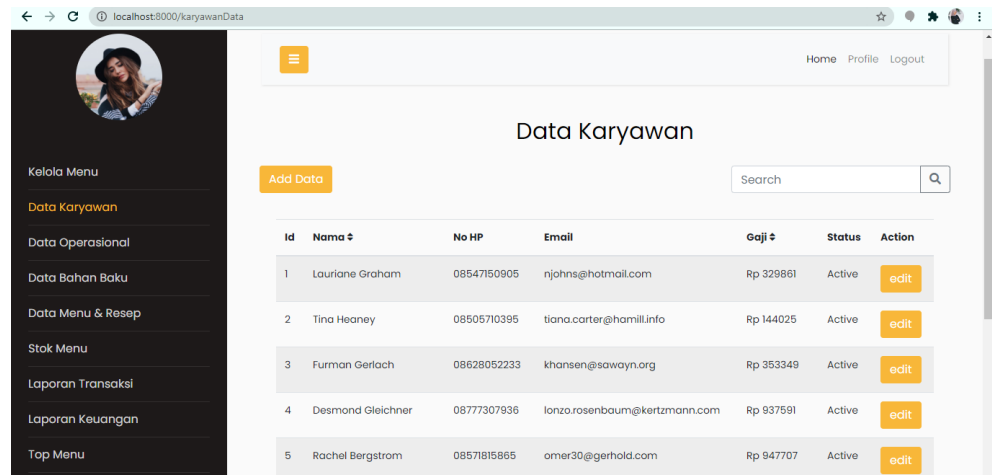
localhost:8000/karyawanData

Kelola Menu
Data Karyawan
Data Operasional
Data Bahan Baku
Data Menu & Resep
Stok Menu
Laporan Transaksi
Laporan Keuangan
Top Menu

Home Profile Logout

Data Karyawan

Add Data

Search

| Id | Nama | No HP | Email | Gaji | Status | Action |
|---|---|---|---|---|---|---|
| 1 | Lauriane Graham | 08547150905 | njohns@hotmail.com | Rp 329861 | Active | edit |
| 2 | Tina Heaney | 08505710395 | tiana.carter@hamill.info | Rp 144025 | Active | edit |
| 3 | Furman Gerlach | 08628052233 | khansen@sawayn.org | Rp 353349 | Active | edit |
| 4 | Desmond Gleichner | 08777307936 | lonzo.rosenbaum@kertzmann.com | Rp 937591 | Active | edit |
| 5 | Rachel Bergstrom | 08571815865 | omer30@gerhold.com | Rp 947707 | Active | edit |